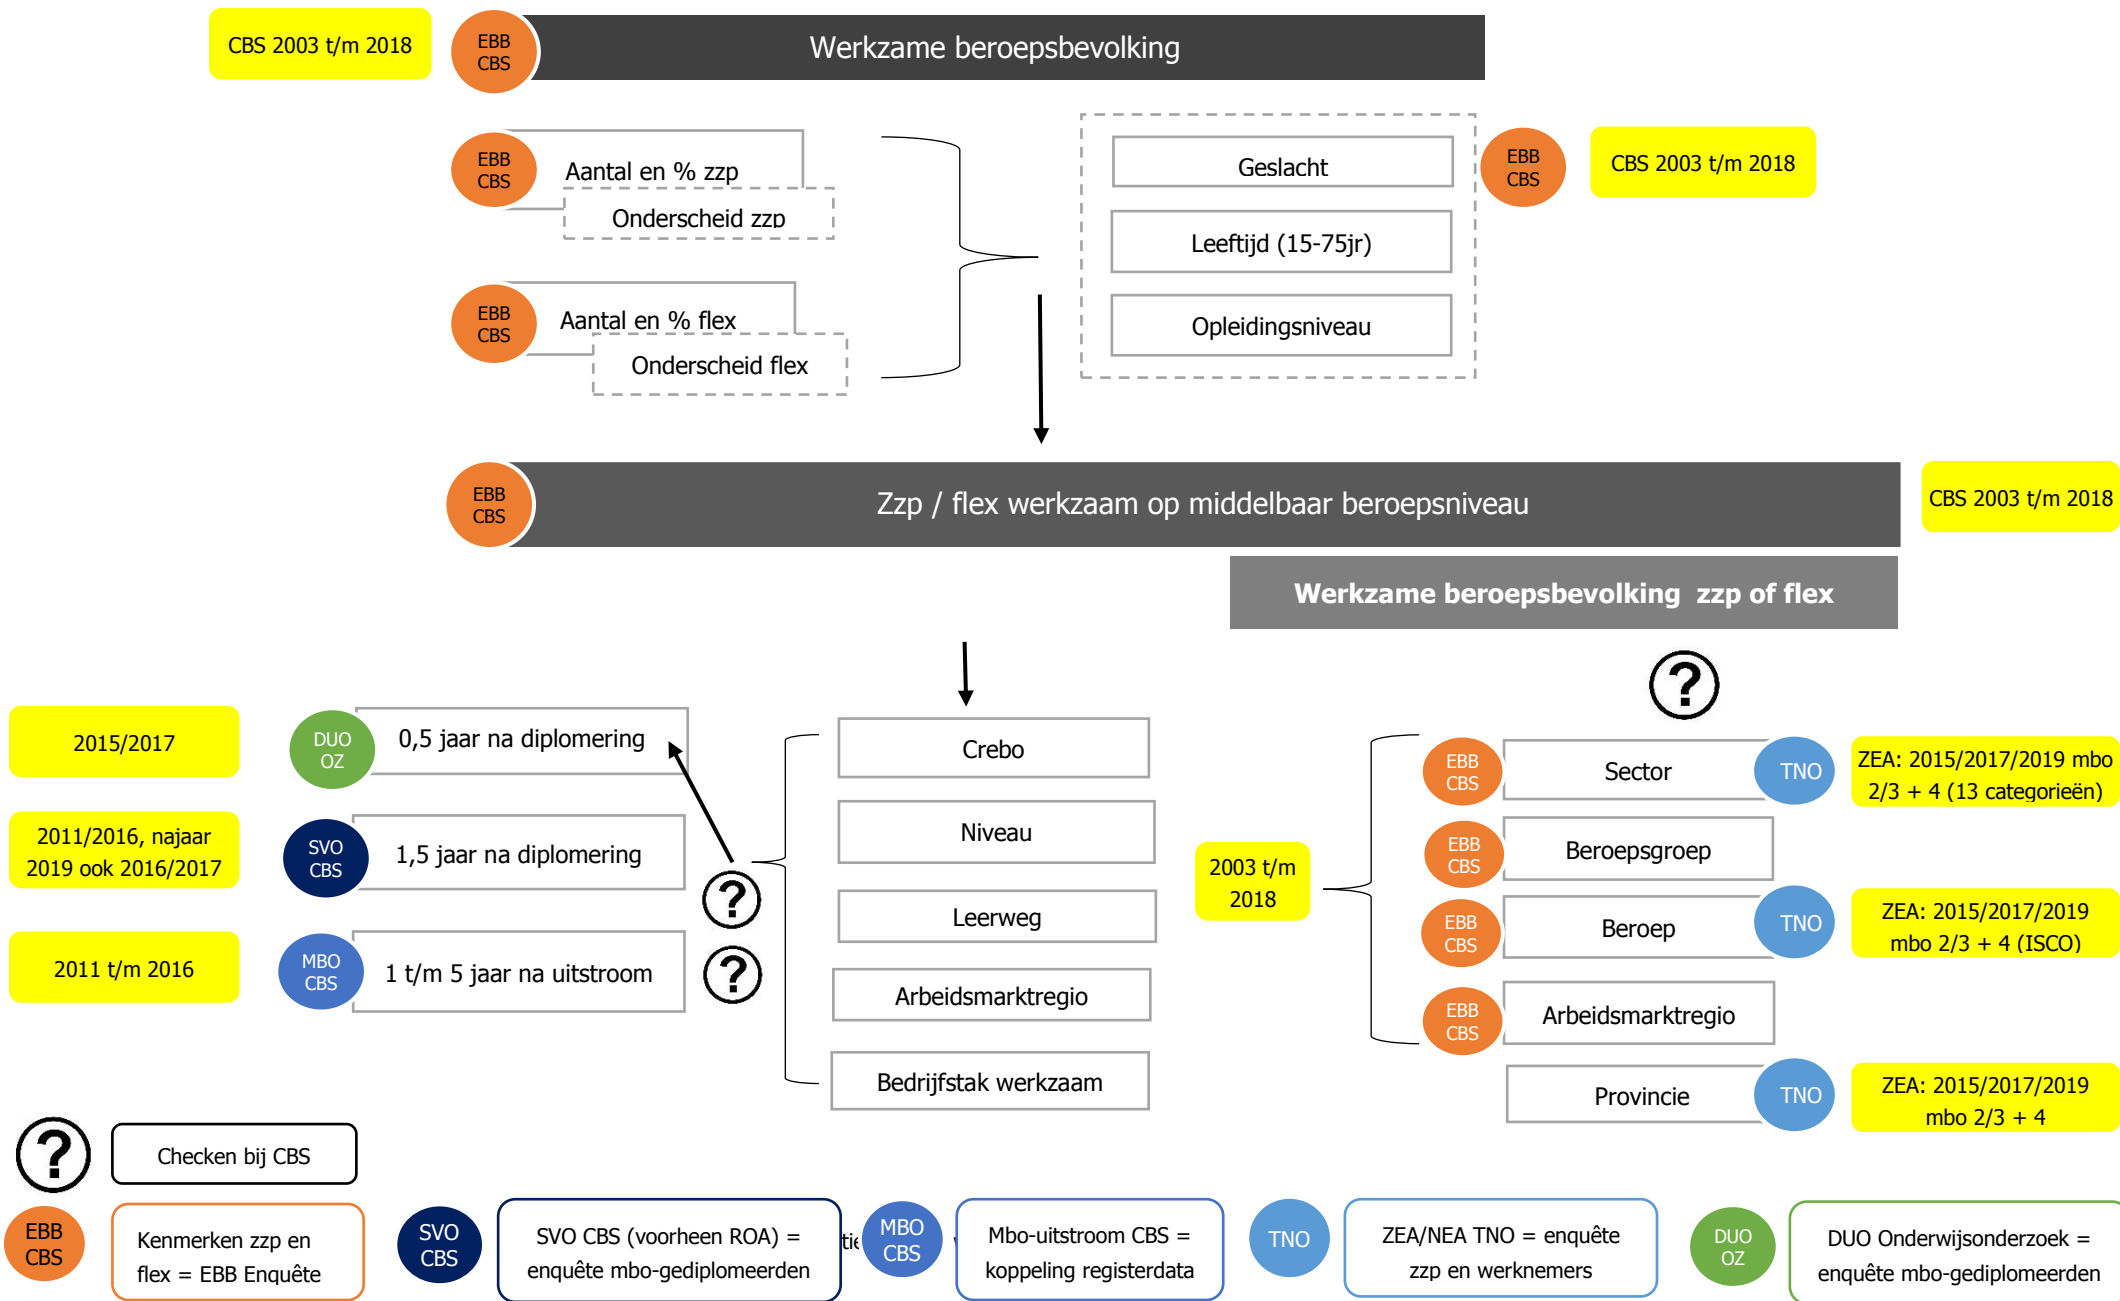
CBS 2003 t/m 2018

EBB CBS

Werkzame beroepsbevolking

EBB CBS

Aantal en % zzp

Onderscheid zzp

EBB CBS

Aantal en % flex

Onderscheid flex

Geslacht

Leeftijd (15-75jr)

Opleidingsniveau

EBB CBS

CBS 2003 t/m 2018

EBB CBS

Zzp / flex werkzaam op middelbaar beroepsniveau

CBS 2003 t/m 2018

Werkzame beroepsbevolking zzp of flex

2015/2017

DUO OZ

0,5 jaar na diplomering

2011/2016, najaar 2019 ook 2016/2017

SVO CBS

1,5 jaar na diplomering

2011 t/m 2016

MBO CBS

1 t/m 5 jaar na uitstroom

?

?

Crebo

Niveau

Leerweg

Arbeidsmarktregio

Bedrijfstak werkzaam

?

2003 t/m 2018

EBB CBS

Sector

TNO

ZEA: 2015/2017/2019 mbo 2/3 + 4 (13 categorieën)

EBB CBS

Beroepsgroep

EBB CBS

Beroep

TNO

ZEA: 2015/2017/2019 mbo 2/3 + 4 (ISCO)

EBB CBS

Arbeidsmarktregio

Provincie

TNO

ZEA: 2015/2017/2019 mbo 2/3 + 4

?

Checken bij CBS

EBB CBS

Kenmerken zzp en flex = EBB Enquête

SVO CBS

SVO CBS (voorheen ROA) = enquête mbo-gediplomeerden

MBO CBS

Mbo-uitstroom CBS = koppeling registerdata

TNO

ZEA/NEA TNO = enquête zzp en werknemers

DUO OZ

DUO Onderwijsonderzoek = enquête mbo-gediplomeerden